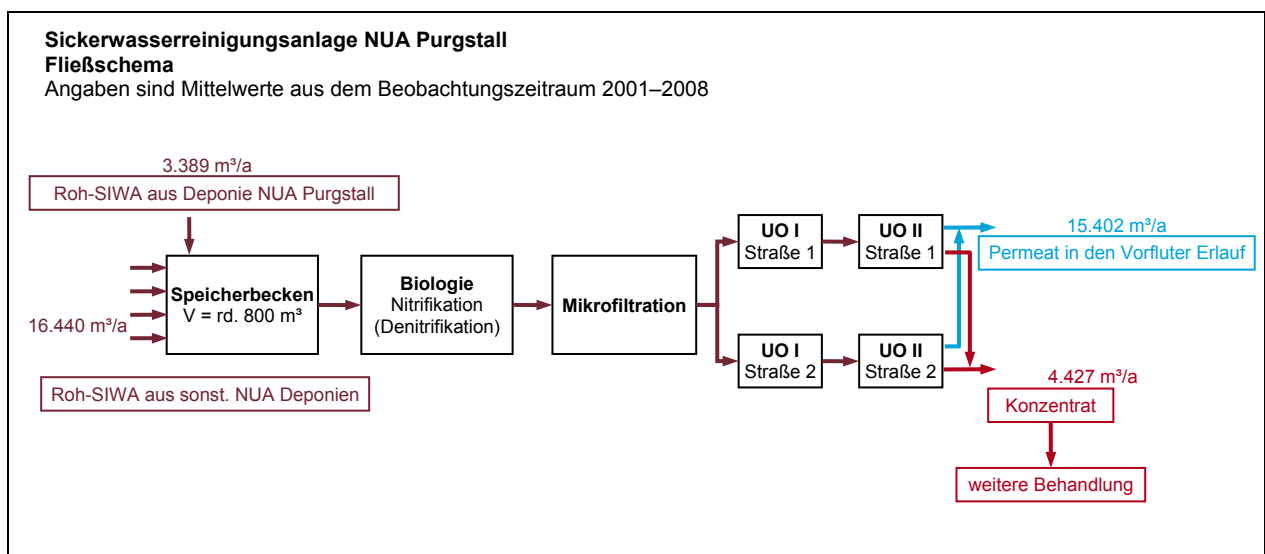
**Sickerwasserreinigungsanlage NUA Purgstall**
**Fließschema**
Angaben sind Mittelwerte aus dem Beobachtungszeitraum 2001–2008

3.389 m³/a
Roh-SIWA aus Deponie NUA Purgstall

16.440 m³/a

**Speicherbecken**
V = rd. 800 m³

**Biologie**
Nitrifikation
(Denitrifikation)

**Mikrofiltration**

**UO I**
Straße 1

**UO II**
Straße 1

**UO I**
Straße 2

**UO II**
Straße 2

15.402 m³/a
Permeat in den Vorfluter Erlauf

Roh-SIWA aus sonst. NUA Deponien

4.427 m³/a
Konzentrat

weitere Behandlung